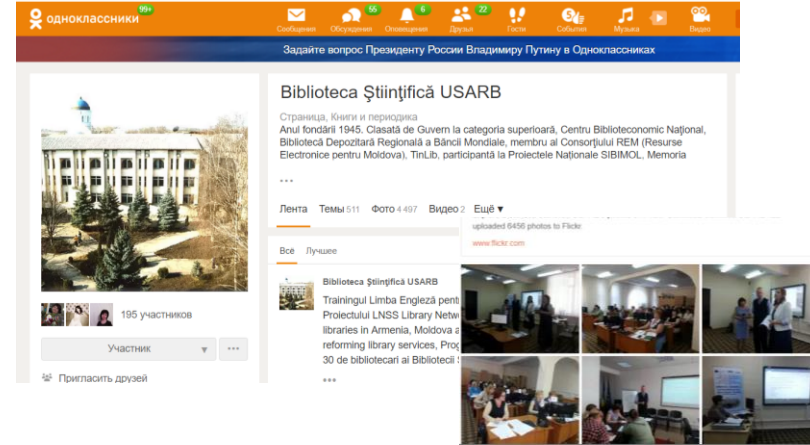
одноклассники 99+

Сообщения Обсуждения 55 Оповещения 6 Друзья 22 Гости События Музыка Видео

Задайте вопрос Президенту России Владимиру Путину в Одноклассниках

Biblioteca Ştiinţifică USARB

Страница, Книги и периодика

Anul fondării 1945. Clasată de Guvern la categoria superioară, Centru Biblioteconomic Naţional, Bibliotecă Depozitară Regională a Băncii Mondiale, membru al Consorţiului REM (Resurse Electronice pentru Moldova), TinLib, participantă la Proiectele Naţionale SIBIMOL, Memoria

Лента Темы 511 Фото 4 497 Видео 2 Ещё ▾

uploaded 6456 photos to Flickr

www.flickr.com

Все Лучшее

Biblioteca Ştiinţifică USARB

Trainingul Limba Engleză pent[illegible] Proiectului LNSS Library Netw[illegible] libraries in Armenia, Moldova a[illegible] reforming library services, Prog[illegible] 30 de bibliotecari ai Bibliotecii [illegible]

195 участников

Участник ▾

Пригласить друзей